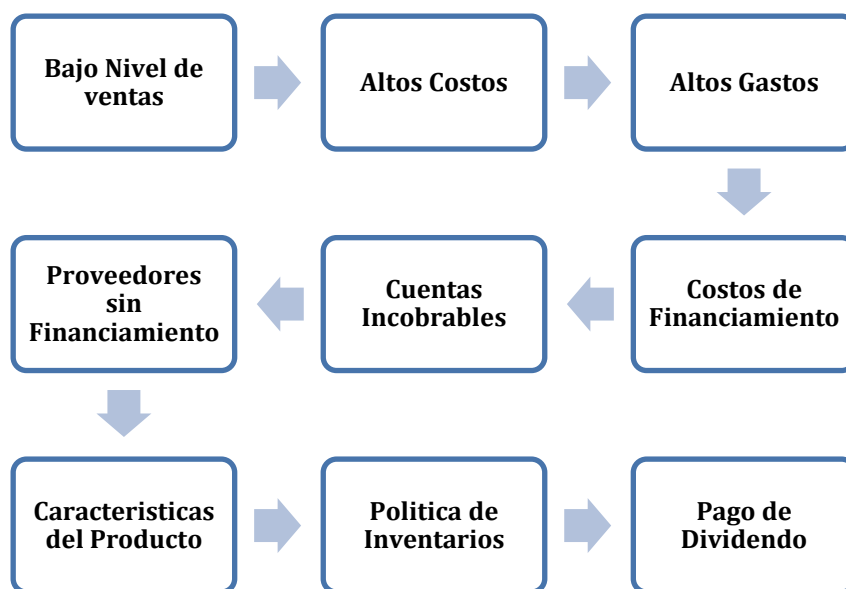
Bajo Nivel de ventas

Altos Costos

Altos Gastos

Costos de Financiamiento

Cuentas Incobrables

Proveedores sin Financiamiento

Caracteristicas del Producto

Politica de Inventarios

Pago de Dividendo